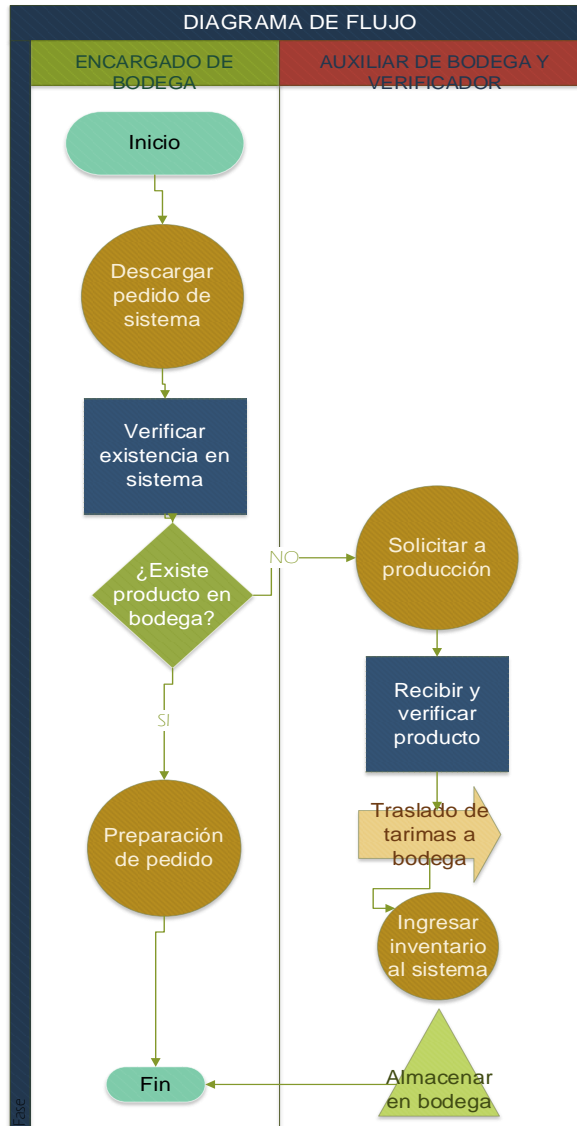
DIAGRAMA DE FLUJO

ENCARGADO DE BODEGA

AUXILIAR DE BODEGA Y VERIFICADOR

Inicio

Descargar pedido de sistema

Verificar existencia en sistema

¿Existe producto en bodega?

NO

Solicitar a producción

Recibir y verificar producto

Traslado de tarimas a bodega

Ingresar inventario al sistema

SI

Preparación de pedido

Fin

Almacenar en bodega

ase